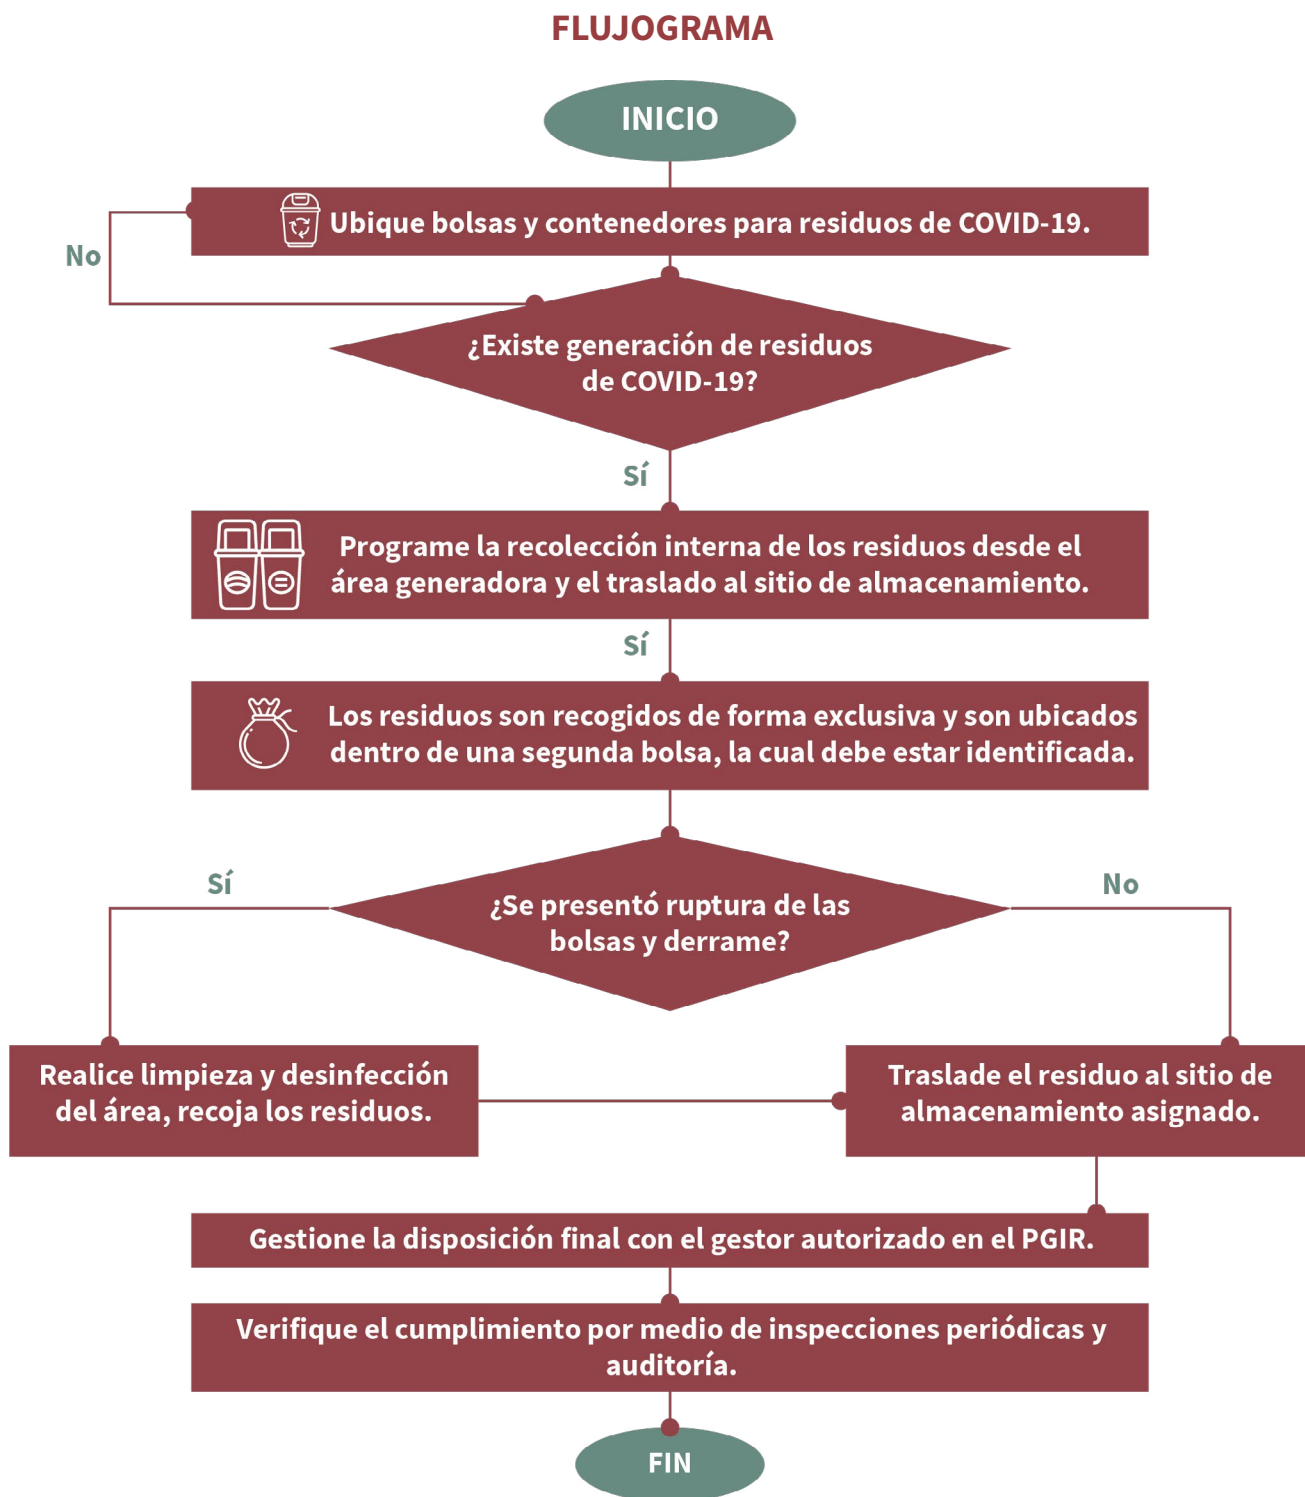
FLUJOGRAMA

INICIO

Ubique bolsas y contenedores para residuos de COVID-19.

No

¿Existe generación de residuos de COVID-19?

Sí

Programe la recolección interna de los residuos desde el área generadora y el traslado al sitio de almacenamiento.

Sí

Los residuos son recogidos de forma exclusiva y son ubicados dentro de una segunda bolsa, la cual debe estar identificada.

Sí

¿Se presentó ruptura de las bolsas y derrame?

No

Realice limpieza y desinfección del área, recoja los residuos.

Traslade el residuo al sitio de almacenamiento asignado.

Gestione la disposición final con el gestor autorizado en el PGIR.

Verifique el cumplimiento por medio de inspecciones periódicas y auditoría.

FIN